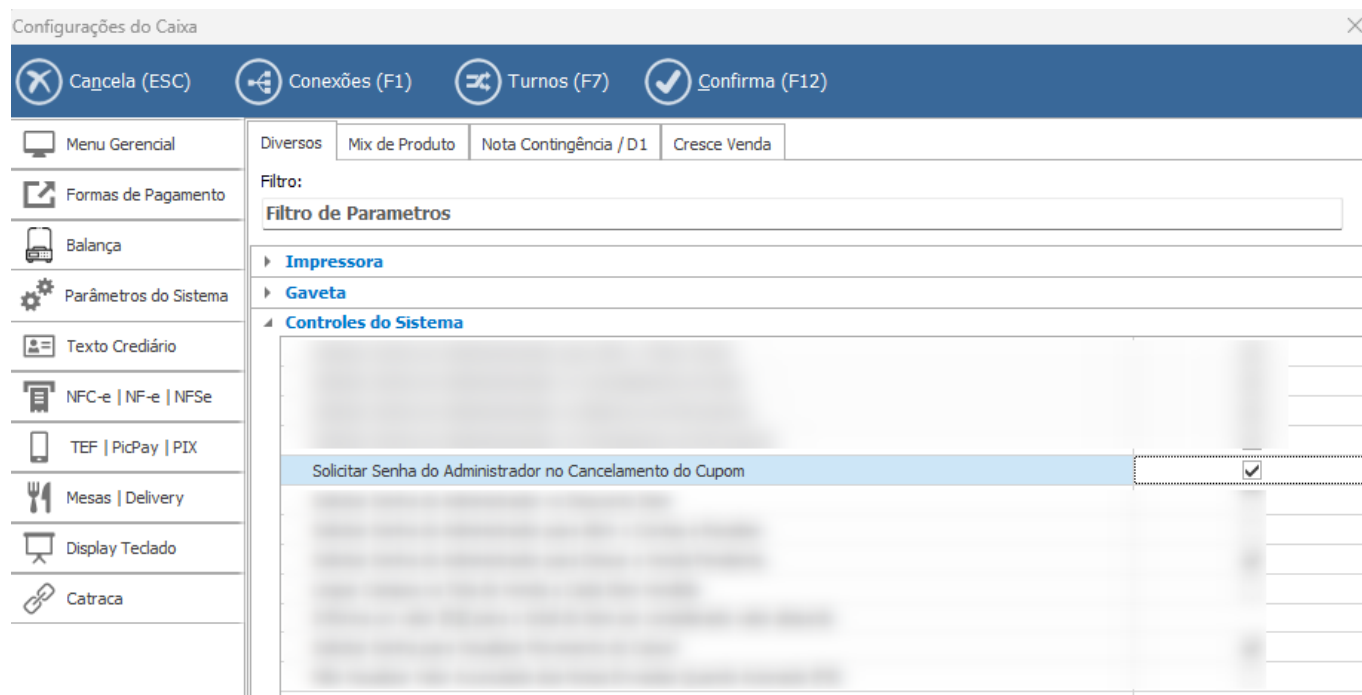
Configurações do Caixa

Cancela (ESC) Conexões (F1) Turnos (F7) Confirma (F12)

Menu Gerencial
Formas de Pagamento
Balança
Parâmetros do Sistema
Texto Crediário
NFC-e | NF-e | NFSe
TEF | PicPay | PIX
Mesas | Delivery
Display Teclado
Catraca

Diversos | Mix de Produto | Nota Contingência / D1 | Cresce Venda

Filtro:
Filtro de Parametros

Impressora
Gaveta
Controles do Sistema

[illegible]
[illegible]
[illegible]
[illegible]
Solicitar Senha do Administrador no Cancelamento do Cupom
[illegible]
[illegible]
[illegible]
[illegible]
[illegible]
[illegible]
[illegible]